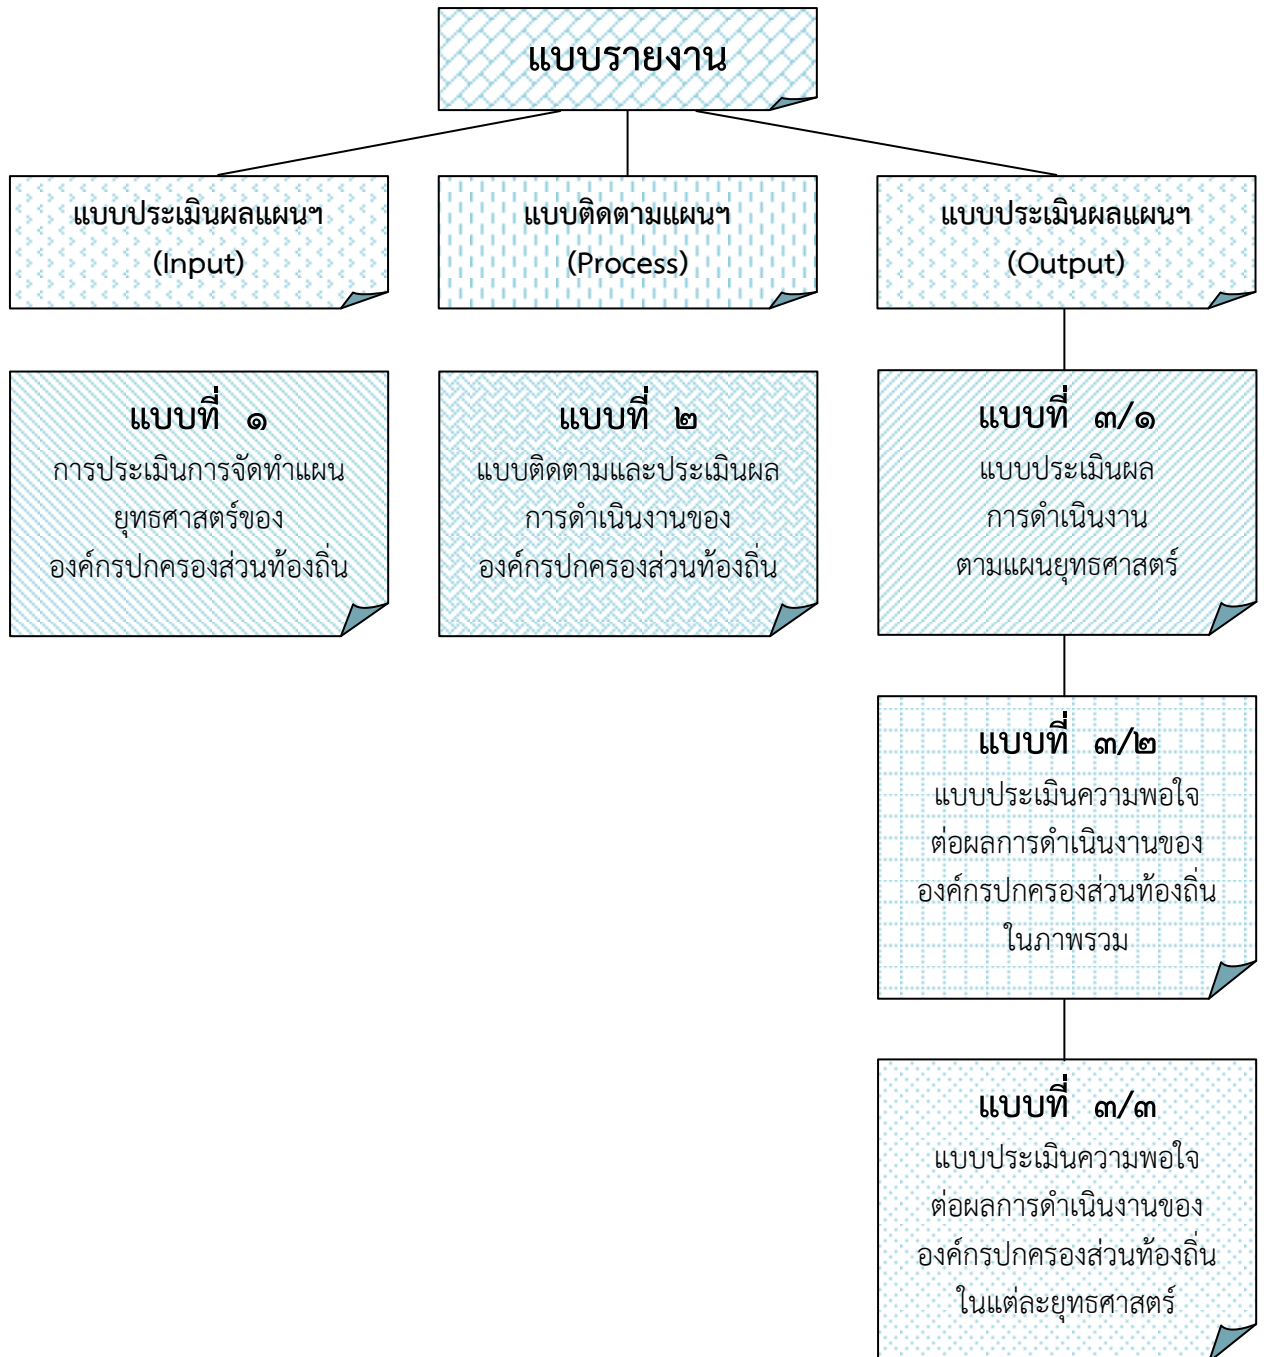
แบบรายงาน

แบบประเมินผลแผนฯ (Input)

แบบติดตามแผนฯ (Process)

แบบประเมินผลแผนฯ (Output)

แบบที่ ๑
การประเมินการจัดทำแผนยุทธศาสตร์ขององค์กรปกครองส่วนท้องถิ่น

แบบที่ ๒
แบบติดตามและประเมินผลการดำเนินงานขององค์กรปกครองส่วนท้องถิ่น

แบบที่ ๓/๑
แบบประเมินผลการดำเนินงานตามแผนยุทธศาสตร์

แบบที่ ๓/๒
แบบประเมินความพอใจต่อผลการดำเนินงานขององค์กรปกครองส่วนท้องถิ่นในภาพรวม

แบบที่ ๓/๓
แบบประเมินความพอใจต่อผลการดำเนินงานขององค์กรปกครองส่วนท้องถิ่นในแต่ละยุทธศาสตร์